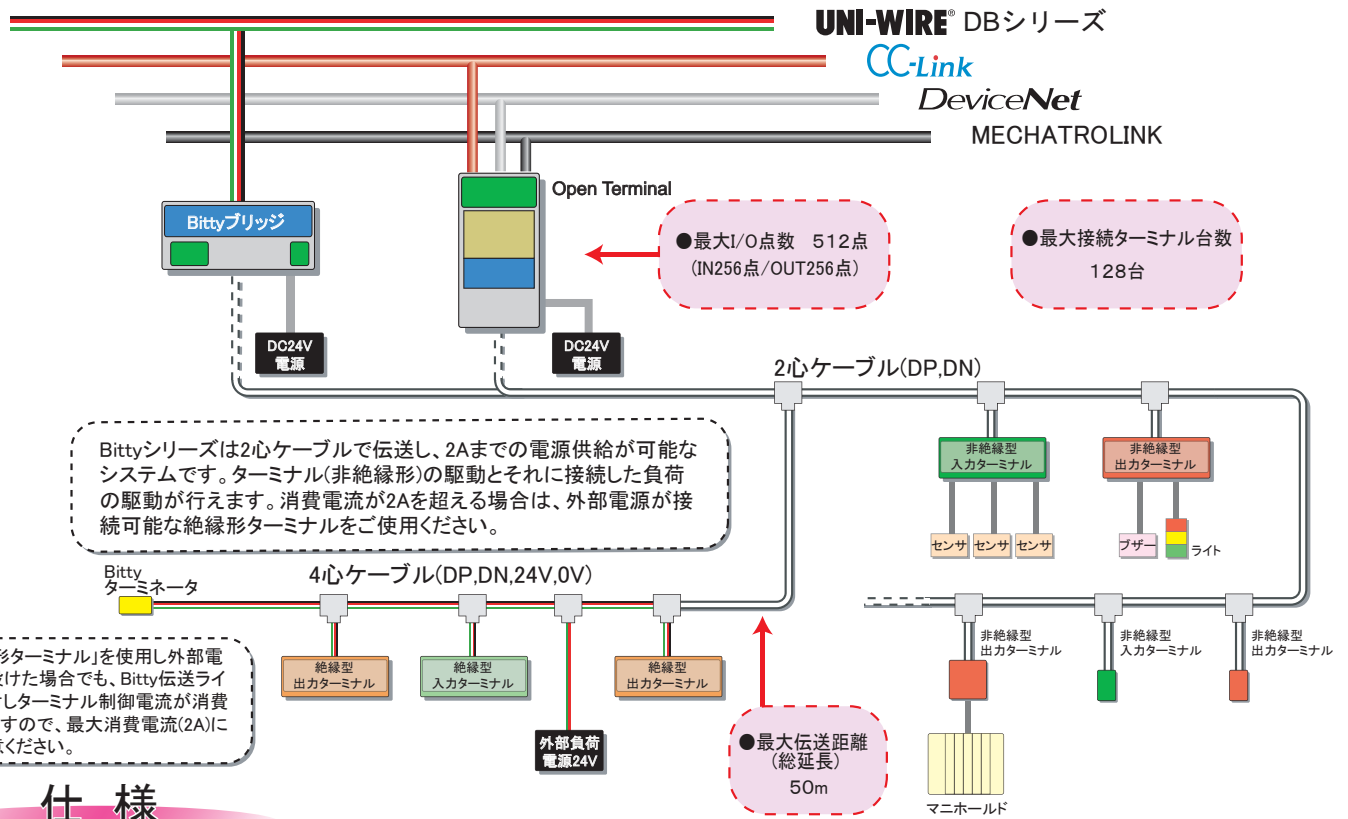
UNI-WIRE® DBシリーズ
CC-Link
DeviceNet
MECHATROLINK

Bittyブリッジ

Open Terminal

●最大I/O点数　512点
(IN256点/OUT256点)

●最大接続ターミナル台数
128台

DC24V
電源

DC24V
電源

2心ケーブル(DP,DN)

Bittyシリーズは2心ケーブルで伝送し、2Aまでの電源供給が可能なシステムです。ターミナル(非絶縁形)の駆動とそれに接続した負荷の駆動が行えます。消費電流が2Aを超える場合は、外部電源が接続可能な絶縁形ターミナルをご使用ください。

非絶縁型
入力ターミナル

非絶縁型
出力ターミナル

センサ　センサ　センサ

ブザー　ライト

Bitty
ターミネータ

4心ケーブル(DP,DN,24V,0V)

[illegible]形ターミナル」を使用し外部電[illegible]けた場合でも、Bitty伝送ライ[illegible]しターミナル制御電流が消費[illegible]すので、最大消費電流(2A)に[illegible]ください。

絶縁型
出力ターミナル

絶縁型
入力ターミナル

絶縁型
出力ターミナル

外部負荷
電源24V

●最大伝送距離
(総延長)
50m

非絶縁型
出力ターミナル

非絶縁型
入力ターミナル

非絶縁型
出力ターミナル

マニホールド

仕　様